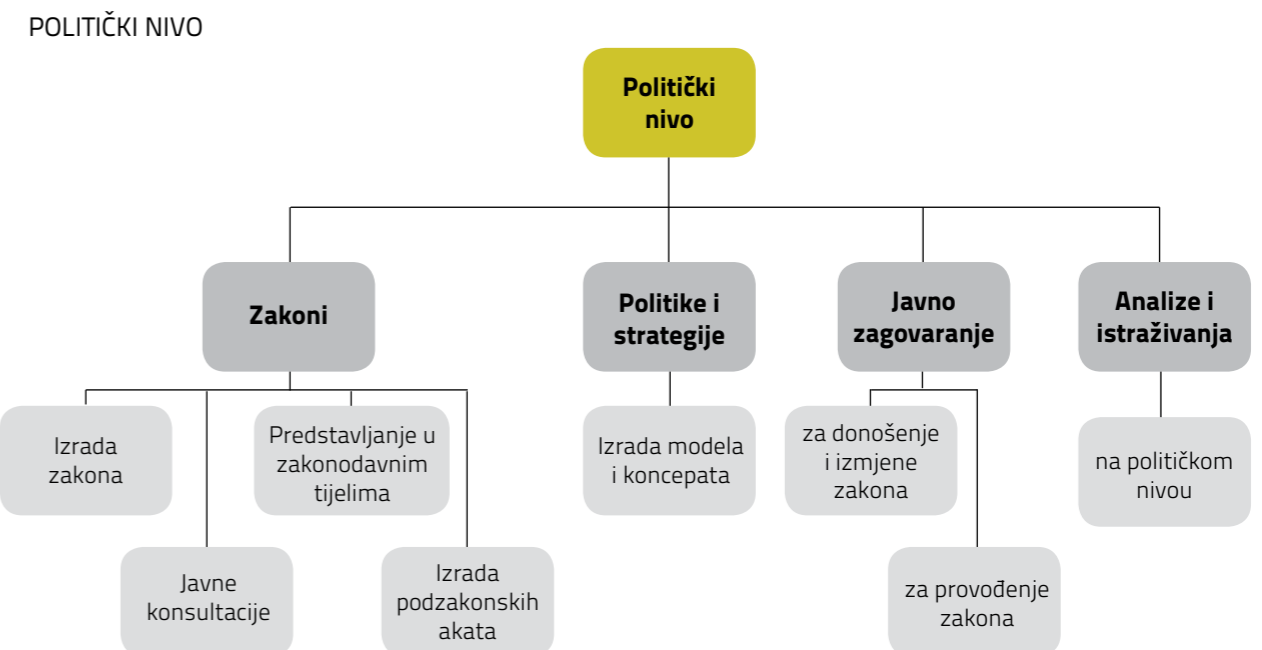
POLITIČKI NIVO

Politički nivo

Zakoni

Politike i strategije

Javno zagovaranje

Analize i istraživanja

Izrada zakona

Predstavljanje u zakonodavnim tijelima

Javne konsultacije

Izrada podzakonskih akata

Izrada modela i koncepata

za donošenje i izmjene zakona

za provođenje zakona

na političkom nivou